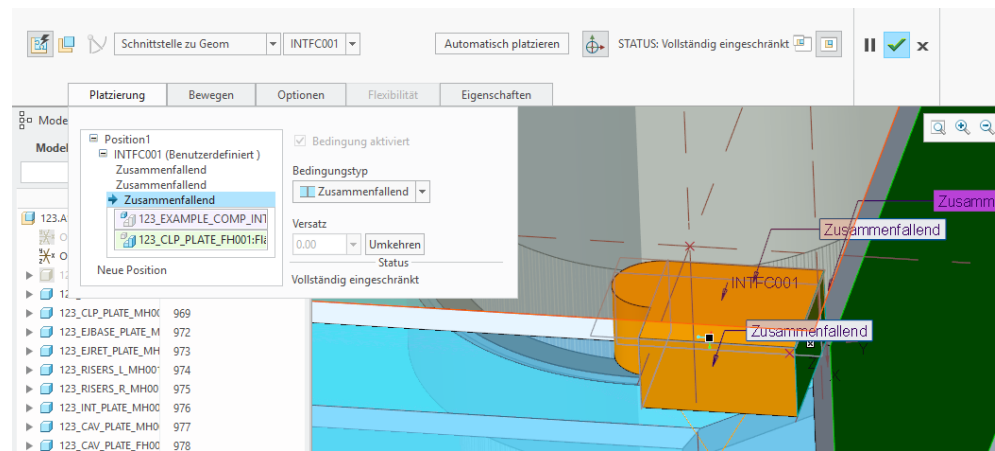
Schnittstelle zu Geom
INTFC001
Automatisch platzieren
STATUS: Vollständig eingeschränkt

Platzierung
Bewegen
Optionen
Flexibilität
Eigenschaften

Position1
INTFC001 (Benutzerdefiniert )
Zusammenfallend
Zusammenfallend
Zusammenfallend
123_EXAMPLE_COMP_INT
123_CLP_PLATE_FH001:Fl
Neue Position

Bedingung aktiviert
Bedingungstyp
Zusammenfallend
Versatz
0.00
Umkehren
Status
Vollständig eingeschränkt

Mode
Model
123.A
O
O
12
12
123_CLP_PLATE_MH00 969
123_EJBASE_PLATE_M 972
123_EJRET_PLATE_MH 973
123_RISERS_L_MH001 974
123_RISERS_R_MH00 975
123_INT_PLATE_MH00 976
123_CAV_PLATE_MH0 977
123_CAV_PLATE_FH00 978

Zusamm
Zusammenfallend
INTFC001
Zusammenfallend